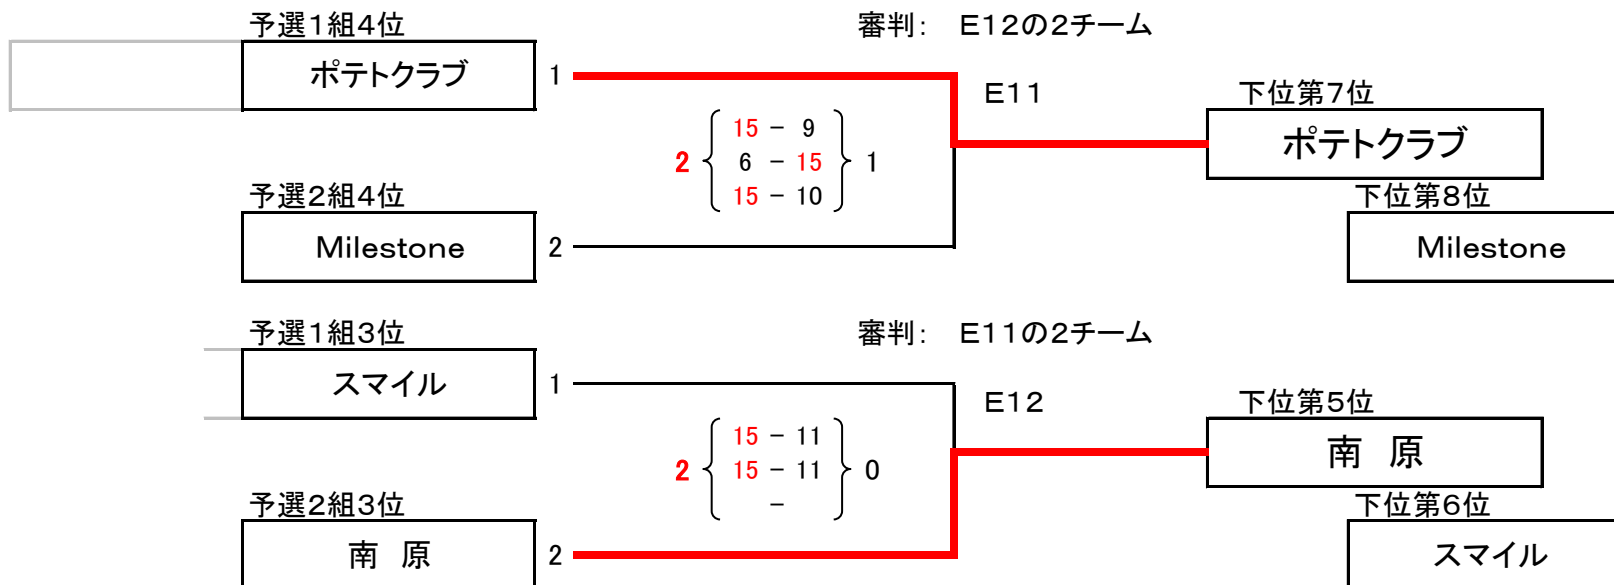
予選1組4位

ポテトクラブ

1

審判： E12の2チーム

E11

下位第7位

ポテトクラブ

2 $\left\{ \begin{array}{c} 15 - 9 \\ 6 - 15 \\ 15 - 10 \end{array} \right\}$ 1

予選2組4位

Milestone

2

下位第8位

Milestone

予選1組3位

スマイル

1

審判： E11の2チーム

E12

下位第5位

南 原

2 $\left\{ \begin{array}{c} 15 - 11 \\ 15 - 11 \\ - \end{array} \right\}$ 0

予選2組3位

南 原

2

下位第6位

スマイル